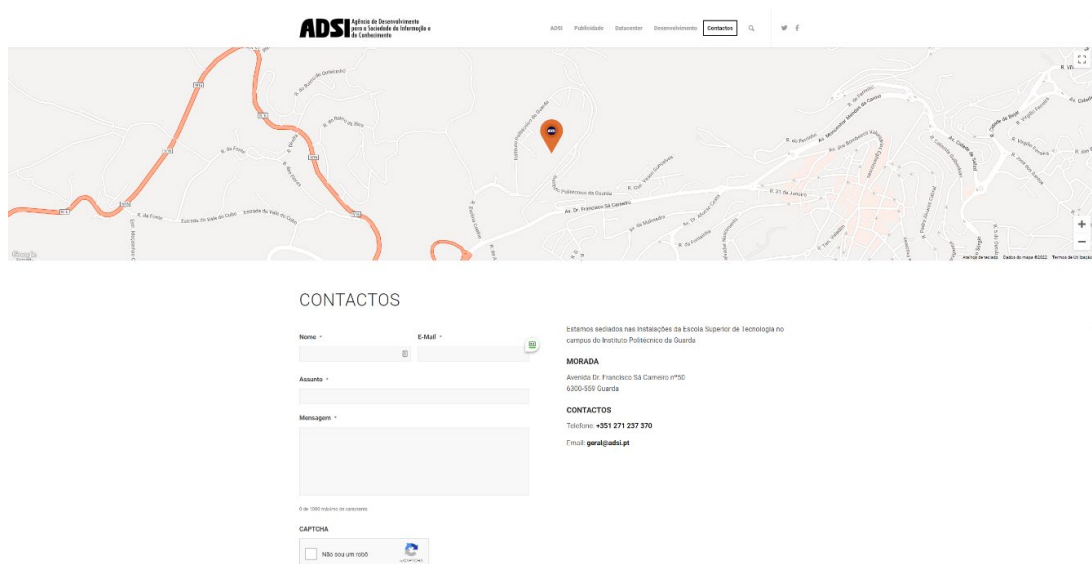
ADSI Agência de Desenvolvimento para a Sociedade da Informação e do Conhecimento

ADSI Publicidade Datacenter Desenvolvimento Contactos

Google

Av. Dr. Francisco Sá Carneiro

Atalhos de teclado Dados do mapa ©2022 Termos de Utilização

CONTACTOS

Nome *

E-Mail *

Assunto *

Mensagem *

0 de 1000 máximo de caracteres

CAPTCHA

Não sou um robô

Estamos sediados nas instalações da Escola Superior de Tecnologia no campus do Instituto Politécnico da Guarda

MORADA

Avenida Dr. Francisco Sá Carneiro nº50
6300-559 Guarda

CONTACTOS

Telefone: +351 271 237 370

Email: geral@adsi.pt